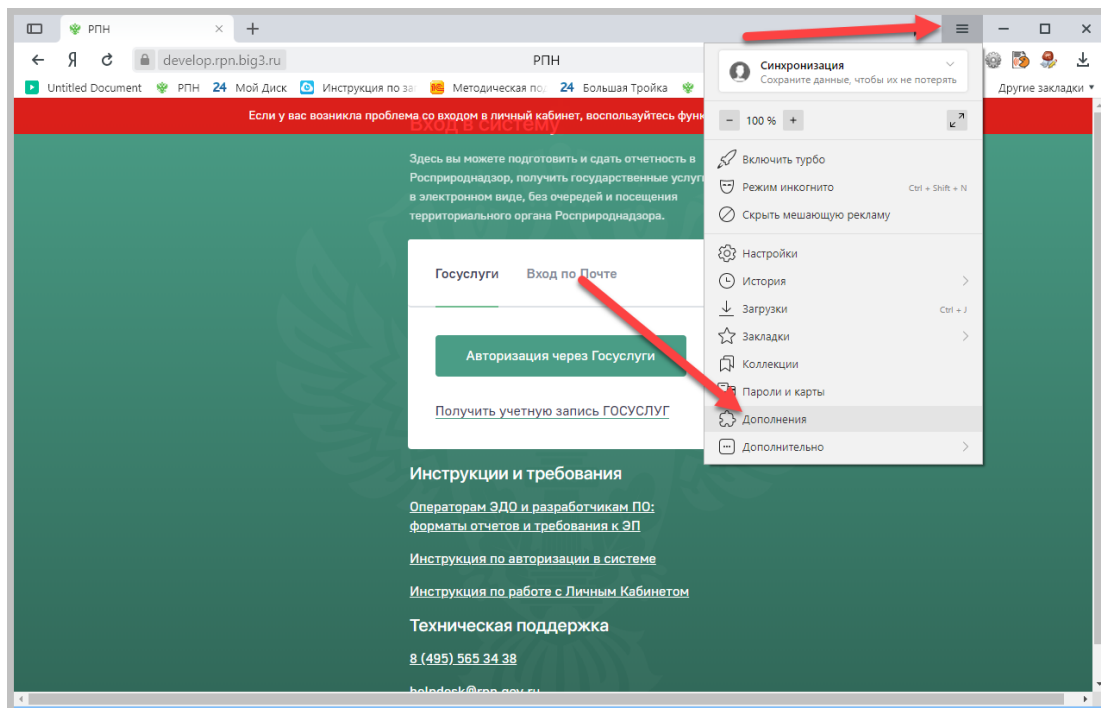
РПН

develop.rpn.big3.ru

РПН

Untitled Document РПН 24 Мой Диск Инструкция по за Методическая по 24 Большая Тройка

Другие закладки

Если у вас возникла проблема со входом в личный кабинет, воспользуйтесь функ

Вход в систему

Здесь вы можете подготовить и сдать отчетность в Росприроднадзор, получить государственные услуг в электронном виде, без очередей и посещения территориального органа Росприроднадзора.

Госуслуги Вход по Почте

Авторизация через Госуслуги

Получить учетную запись ГОСУСЛУГ

Инструкции и требования

Операторам ЭДО и разработчикам ПО: форматы отчетов и требования к ЭП

Инструкция по авторизации в системе

Инструкция по работе с Личным Кабинетом

Техническая поддержка

8 (495) 565 34 38

helpdesk@rpn.gov.ru

Синхронизация
Сохраните данные, чтобы их не потерять

100 %

Включить турбо
Режим инкогнито Ctrl + Shift + N
Скрыть мешающую рекламу
Настройки
История
Загрузки Ctrl + J
Закладки
Коллекции
Пароли и карты
Дополнения
Дополнительно